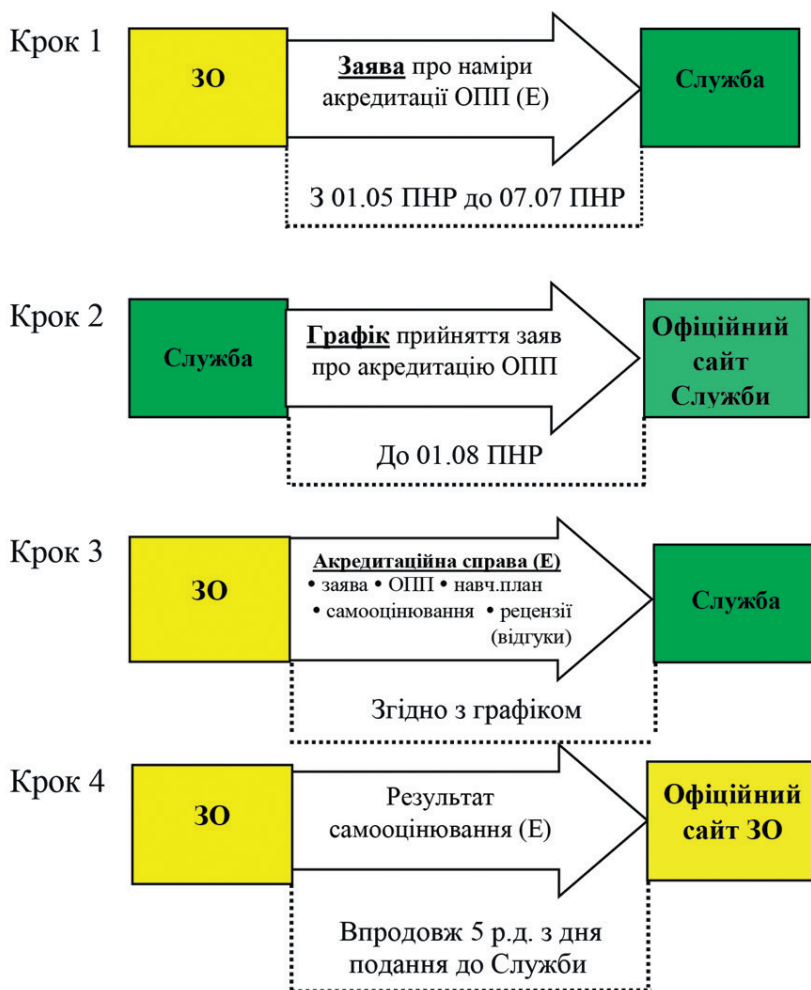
Крок 1

ЗО

Заява про наміри акредитації ОПП (Е)

Служба

З 01.05 ПНР до 07.07 ПНР

Крок 2

Служба

Графік прийняття заяв про акредитацію ОПП

Офіційний сайт Служби

До 01.08 ПНР

Крок 3

ЗО

Акредитаційна справа (Е)
• заява • ОПП • навч.план
• самооцінювання • рецензії (відгуки)

Служба

Згідно з графіком

Крок 4

ЗО

Результат самооцінювання (Е)

Офіційний сайт ЗО

Впродовж 5 р.д. з дня подання до Служби